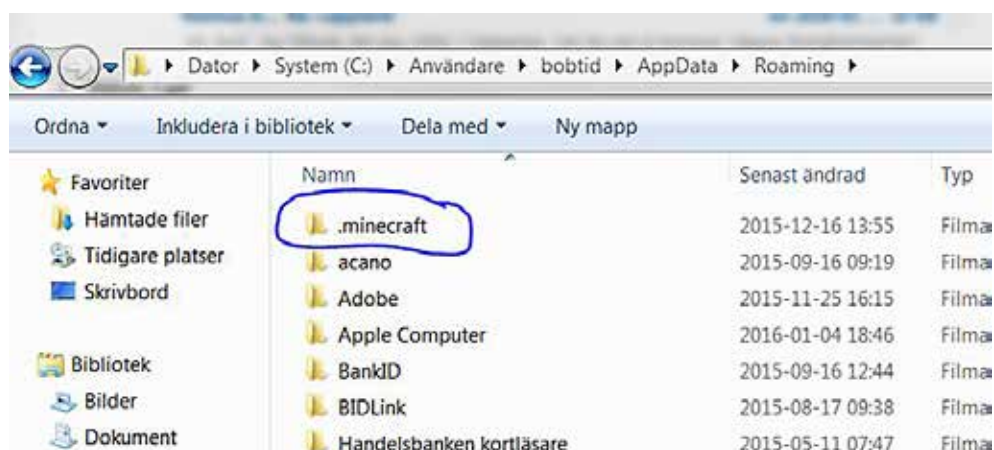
Dator ▸ System (C:) ▸ Användare ▸ bobtid ▸ AppData ▸ Roaming ▸

Ordna ▾ Inkludera i bibliotek ▾ Dela med ▾ Ny mapp

Favoriter
Hämtade filer
Tidigare platser
Skrivbord

Bibliotek
Bilder
Dokument

| Namn | Senast ändrad | Typ |
|---|---|---|
| .minecraft | 2015-12-16 13:55 | Filma |
| acano | 2015-09-16 09:19 | Filma |
| Adobe | 2015-11-25 16:15 | Filma |
| Apple Computer | 2016-01-04 18:46 | Filma |
| BankID | 2015-09-16 12:44 | Filma |
| BIDLink | 2015-08-17 09:38 | Filma |
| Handelsbanken kortläsare | 2015-05-11 07:47 | Filma |